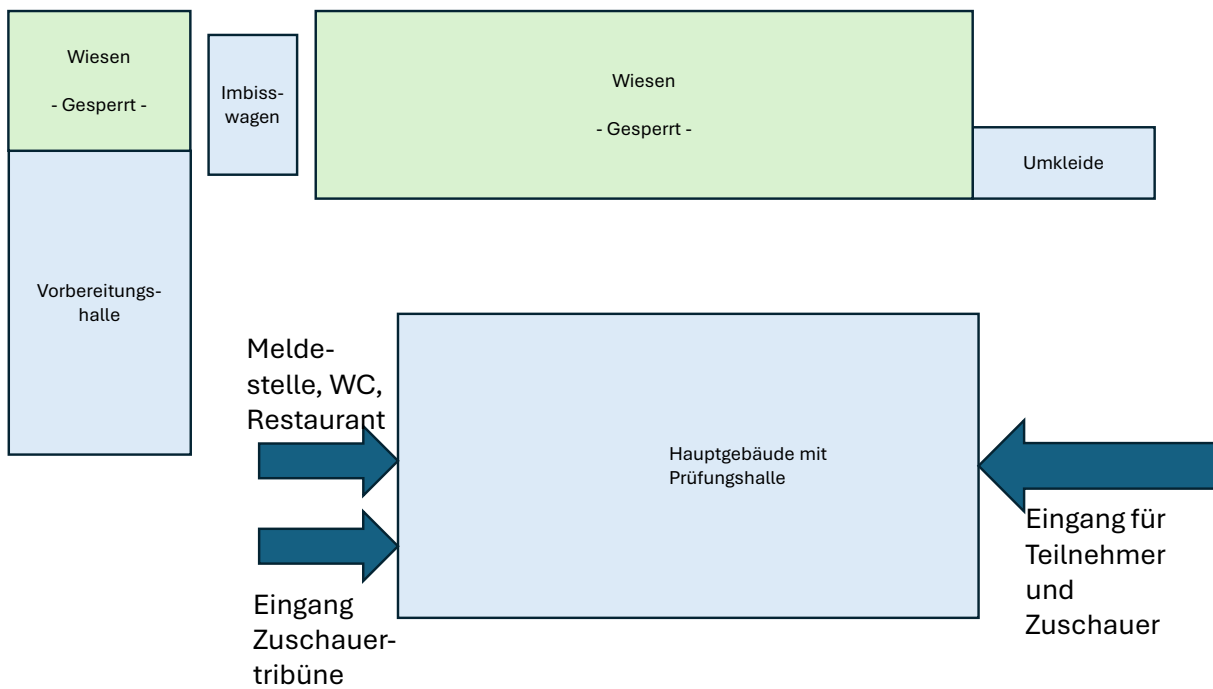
Wiesen

- Gesperrt -

Imbisswagen

Wiesen

- Gesperrt -

Umkleide

Vorbereitungshalle

Meldestelle, WC, Restaurant

Hauptgebäude mit Prüfungshalle

Eingang für Teilnehmer und Zuschauer

Eingang Zuschauertribüne